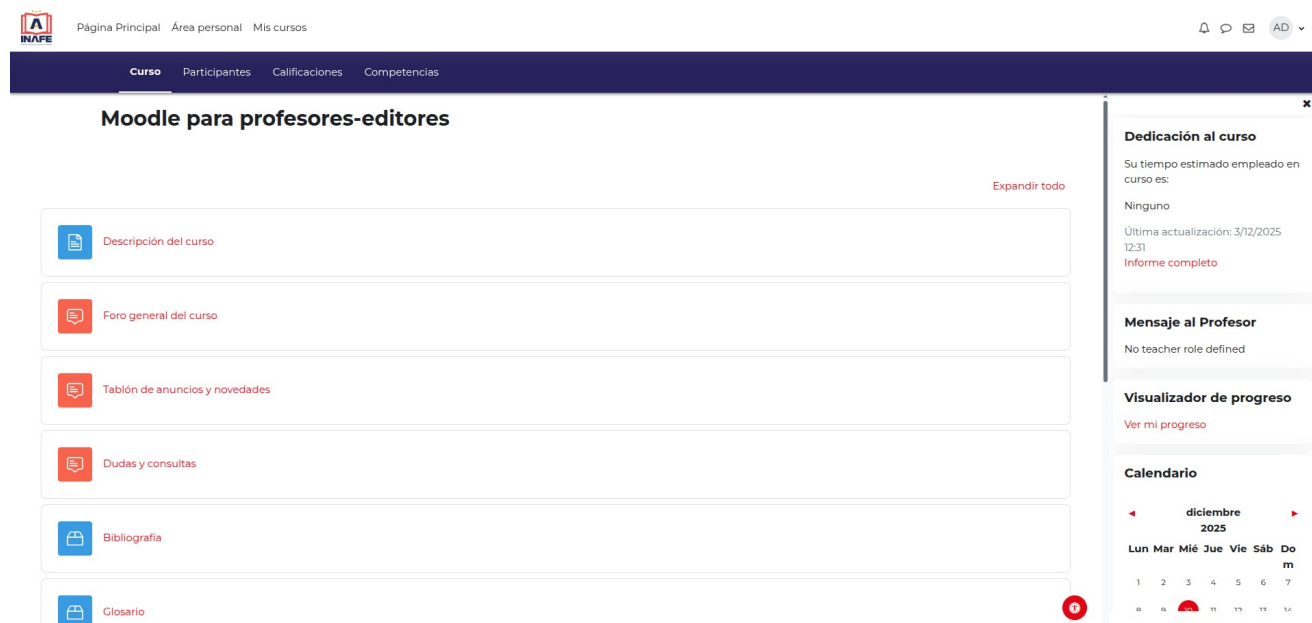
INAFE

Página Principal Área personal Mis cursos

AD

Curso Participantes Calificaciones Competencias

Moodle para profesores-editores

Expandir todo

Descripción del curso

Foro general del curso

Tablón de anuncios y novedades

Dudas y consultas

Bibliografía

Glosario

Dedicación al curso

Su tiempo estimado empleado en curso es:

Ninguno

Última actualización: 3/12/2025 12:31

Informe completo

Mensaje al Profesor

No teacher role defined

Visualizador de progreso

Ver mi progreso

Calendario

diciembre 2025

| Lun | Mar | Mié | Jue | Vie | Sáb | Dom |
|---|---|---|---|---|---|---|
| 1 | 2 | 3 | 4 | 5 | 6 | 7 |
| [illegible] | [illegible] | 10 | 11 | 12 | 13 | 14 |